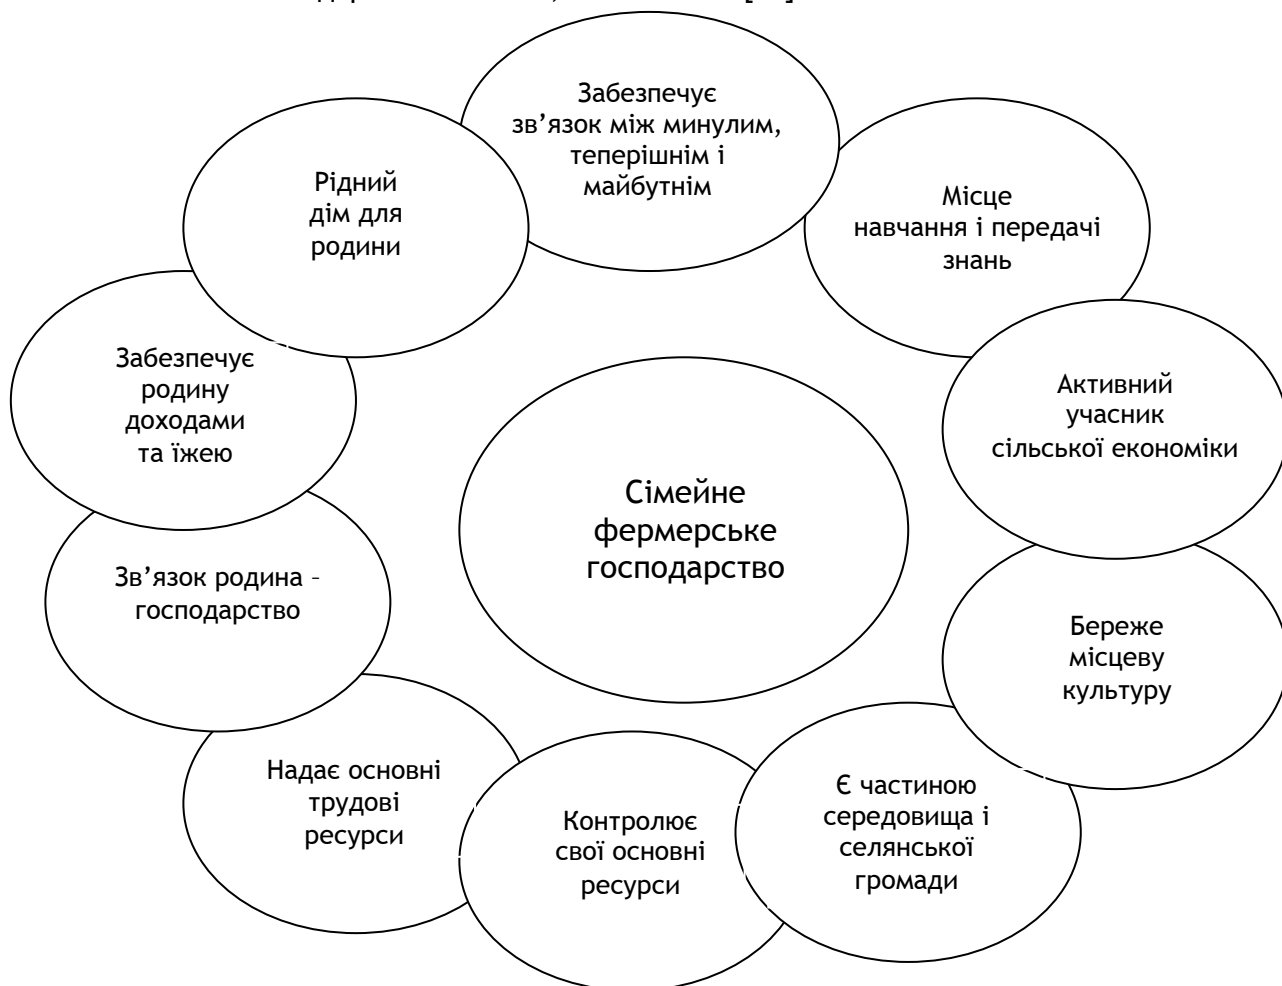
Забезпечує зв’язок між минулим, теперішнім і майбутнім

Рідний дім для родини

Місце навчання і передачі знань

Забезпечує родину доходами та їжею

Активний учасник сільської економіки

Сімейне фермерське господарство

Зв’язок родина – господарство

Береже місцеву культуру

Надає основні трудові ресурси

Контролює свої основні ресурси

Є частиною середовища і селянської громади